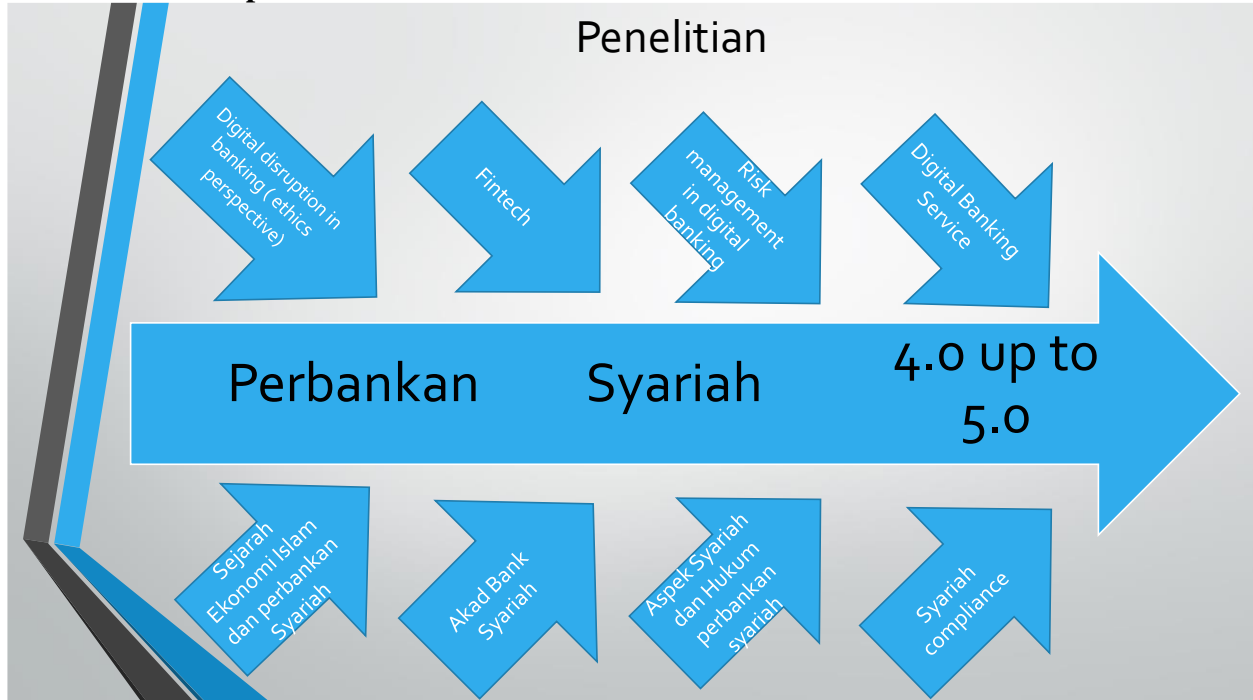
Penelitian

Digital disruption in banking ( ethics perspective)

Fintech

Risk management in digital banking

Digital Banking Service

Perbankan Syariah 4.0 up to 5.0

Sejarah Ekonomi Islam dan perbankan Syariah

Akad Bank Syariah

Aspek Syariah dan Hukum perbankan syariah

Syariah compliance